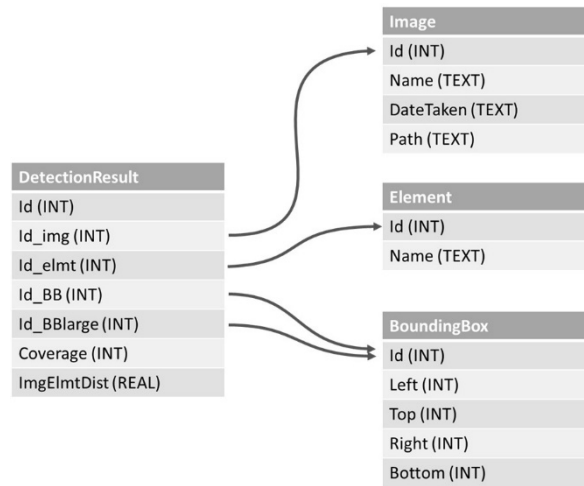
Image
Id (INT)
Name (TEXT)
DateTaken (TEXT)
Path (TEXT)

DetectionResult
Id (INT)
Id_img (INT)
Id_elmt (INT)
Id_BB (INT)
Id_BBlarge (INT)
Coverage (INT)
ImgElmtDist (REAL)

Element
Id (INT)
Name (TEXT)

BoundingBox
Id (INT)
Left (INT)
Top (INT)
Right (INT)
Bottom (INT)